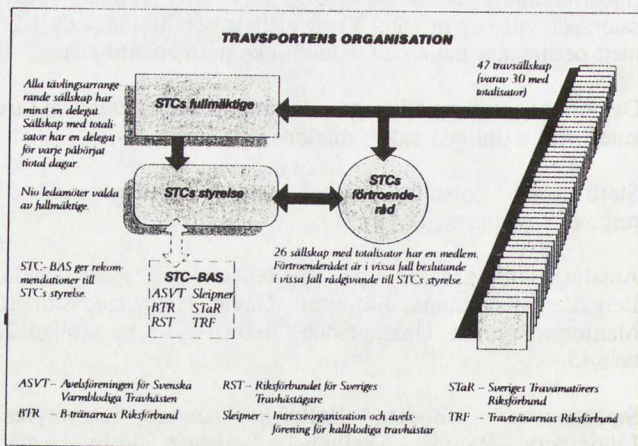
TRAVSPORTENS ORGANISATION

Alla tävlingsarrangerande sällskap har minst en delegat Sällskap med totalisator har en delegat för varje påbörjat tiotal dagar

STCs fullmäktige

47 travsällskap (varav 30 med totalisator)

Nio ledamöter valda av fullmäktige.

STCs styrelse

STCs förtroenderåd

26 sällskap med totalisator har en medlem. Förtroenderådet är i vissa fall beslutande i vissa fall rådgivande till STCs styrelse.

STC-BAS ger rekommendationer till STCs styrelse.

STC-BAS

| ASVT | Sleipner |
|---|---|
| BTR | STaR |
| RST | TRF |

ASVT – Avelsföreningen för Svenska Varmblodiga Travhästen

BTR – B-tränarnas Riksförbund

RST – Riksförbundet för Sveriges Travhästägare

Sleipner – Intresseorganisation och avelsförening för kallblodiga travhästar

STaR – Sveriges Travamatörers Riksförbund

TRF – Travtränarnas Riksförbund